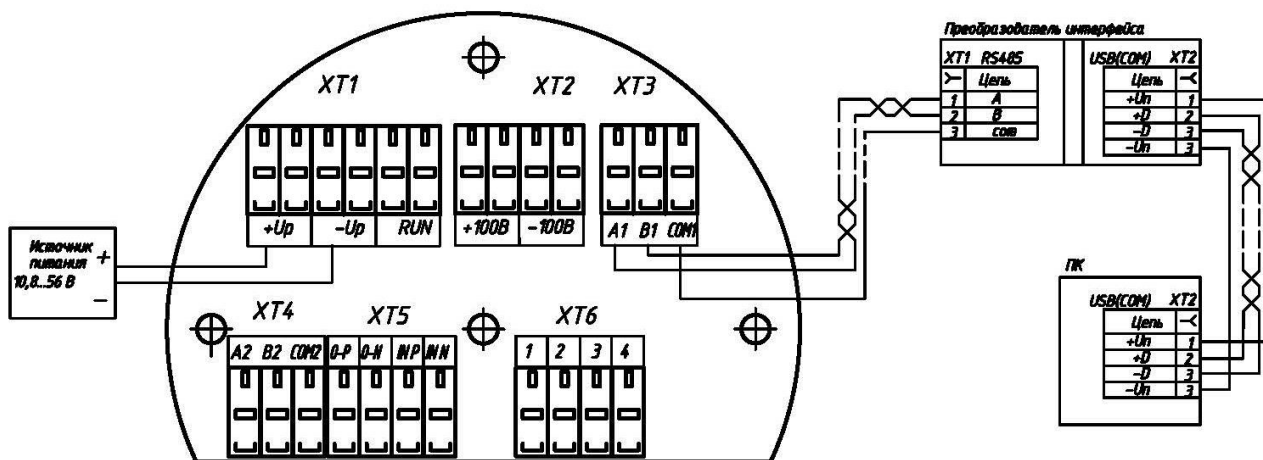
Преобразователь интерфейса

XT1 XT2 XT3

+Up −Up RUN +100В −100В A1 B1 COM1

Источник питания 10,8..56 В + −

XT1 RS485
| ≻ | Цепь |
|---|---|
| 1 | A |
| 2 | B |
| 3 | com |

USB(COM) XT2
| Цепь | ≺ |
|---|---|
| +Un | 1 |
| +D | 2 |
| −D | 3 |
| −Un | 3 |

XT4 XT5 XT6

A2 B2 COM2 0-P 0-N INP INN 1 2 3 4

ПК

USB(COM) XT2
| Цепь | ≺ |
|---|---|
| +Un | 1 |
| +D | 2 |
| −D | 3 |
| −Un | 3 |